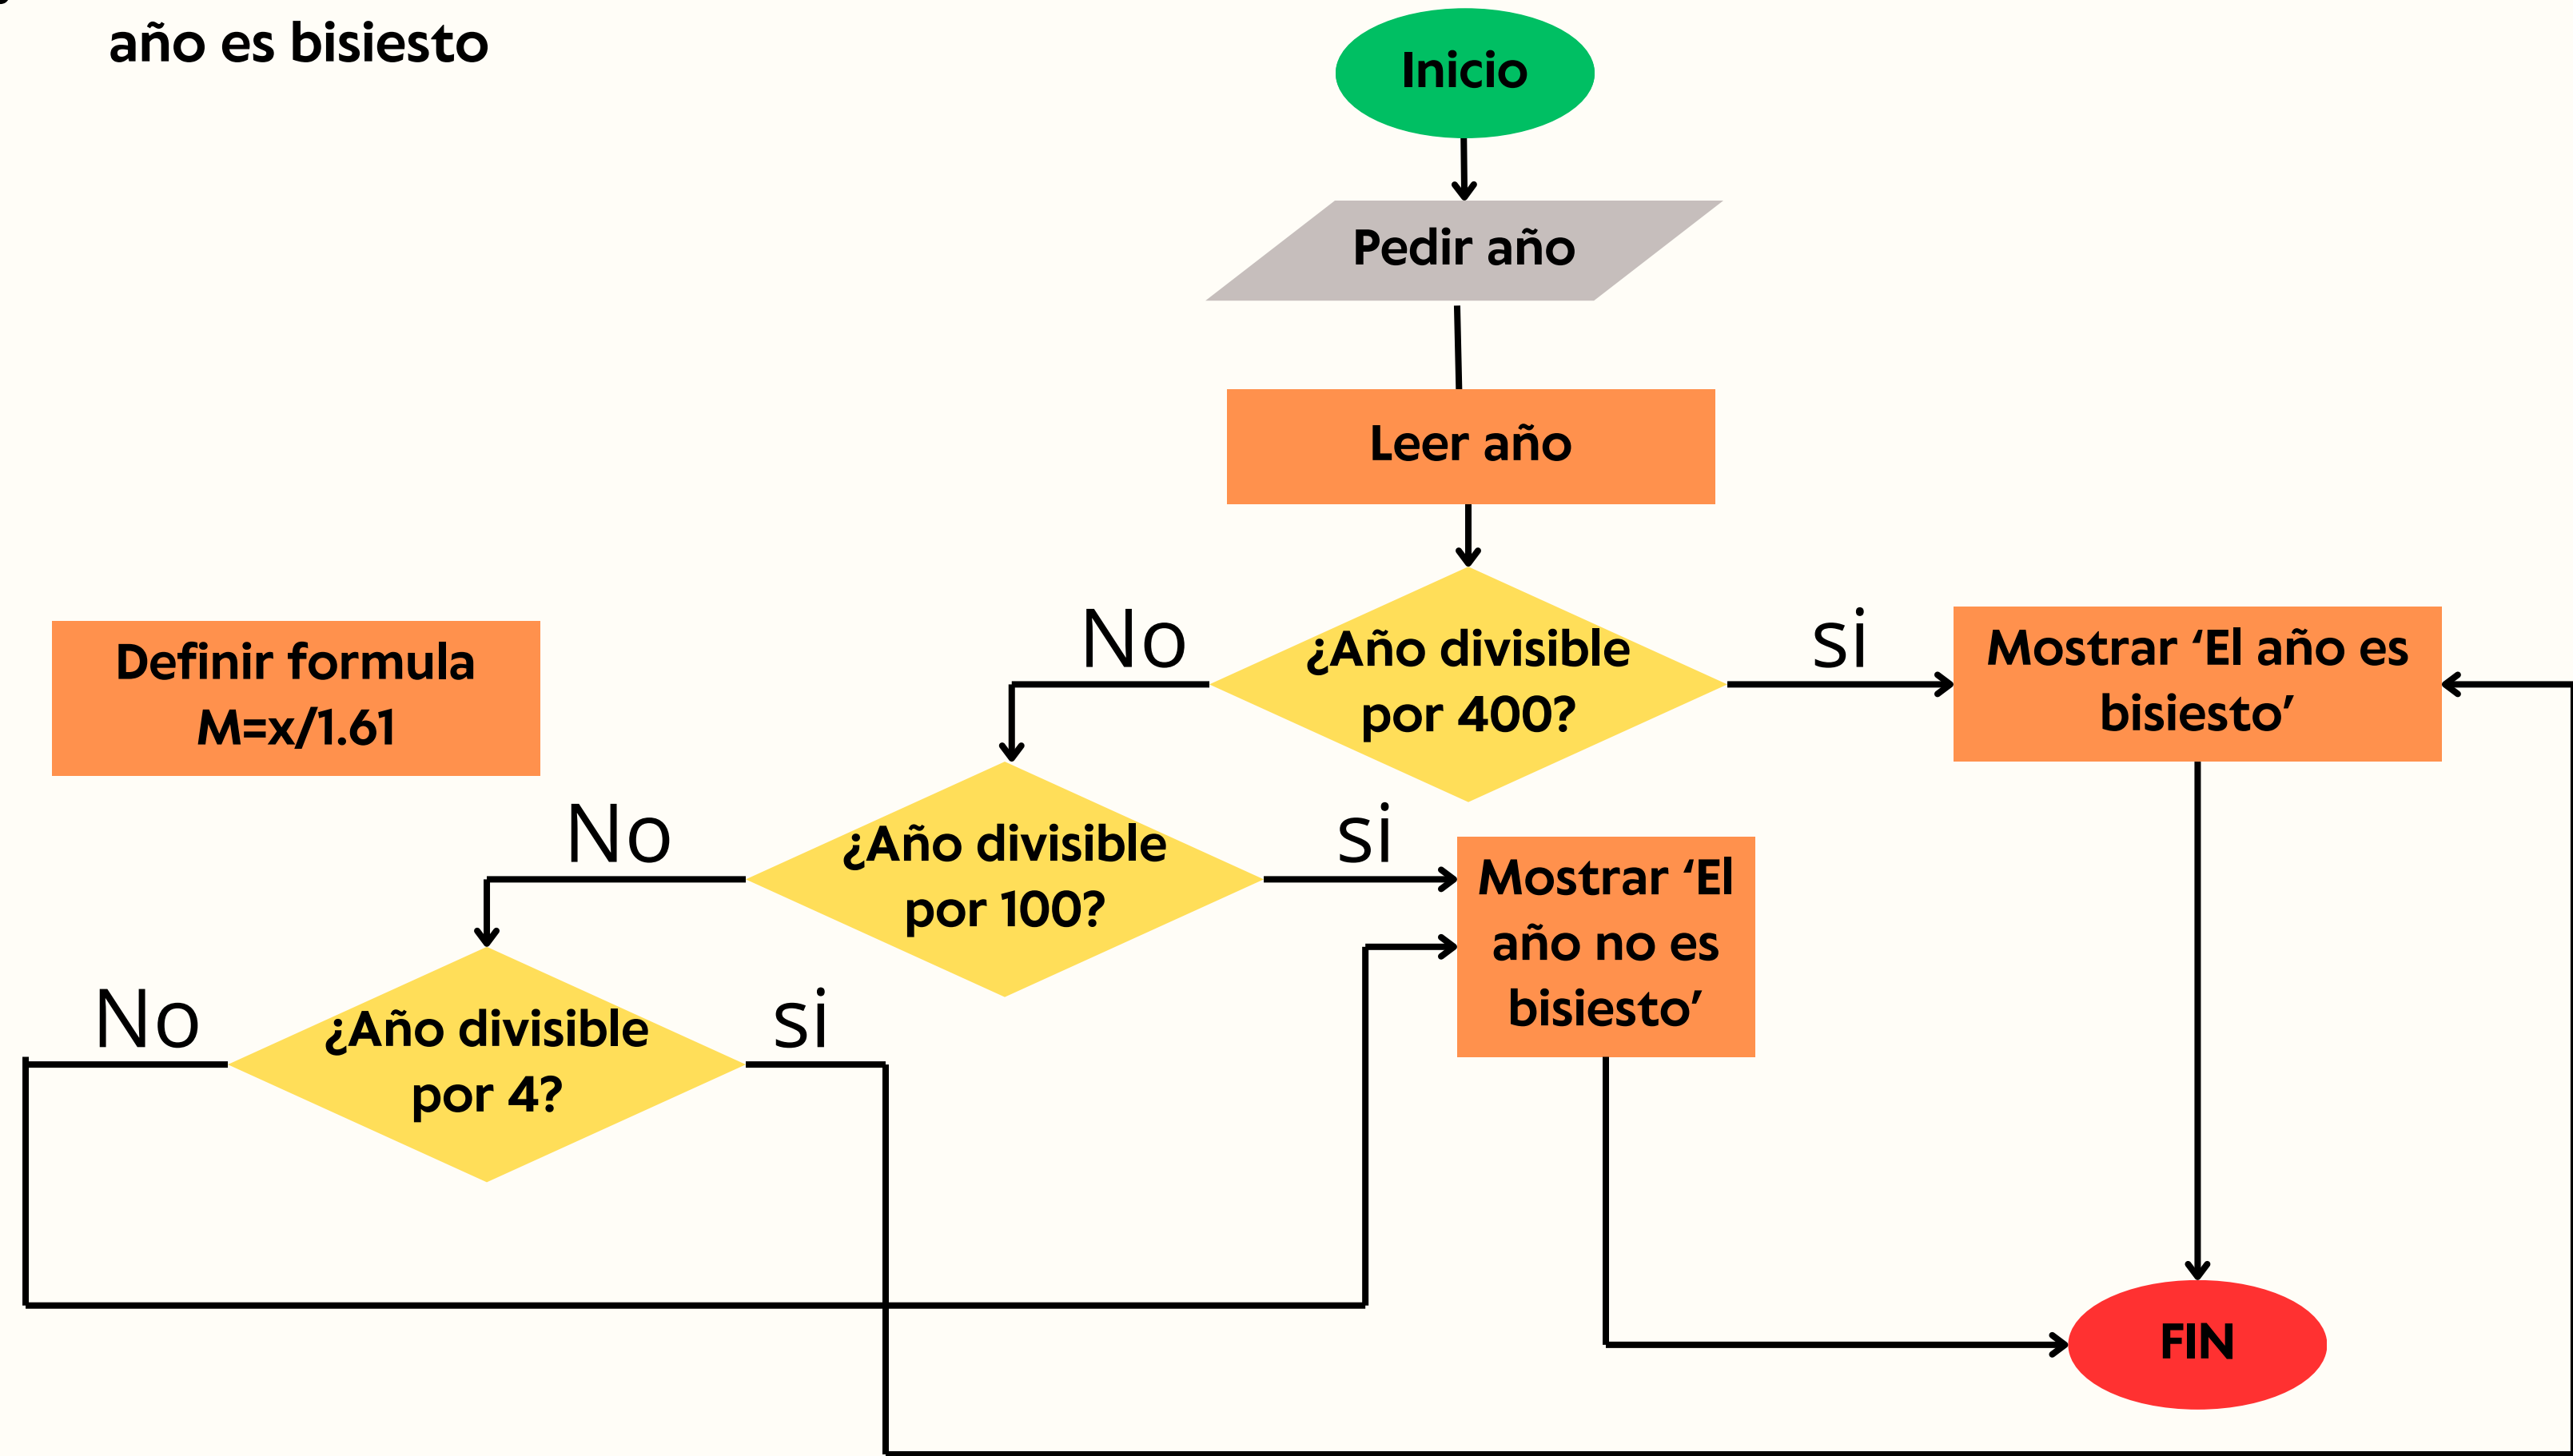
año es bisiesto

Inicio

Pedir año

Leer año

Definir formula
M=x/1.61

No

¿Año divisible por 400?

Si

Mostrar ‘El año es bisiesto’

No

¿Año divisible por 100?

Si

Mostrar ‘El año no es bisiesto’

No

¿Año divisible por 4?

Si

FIN